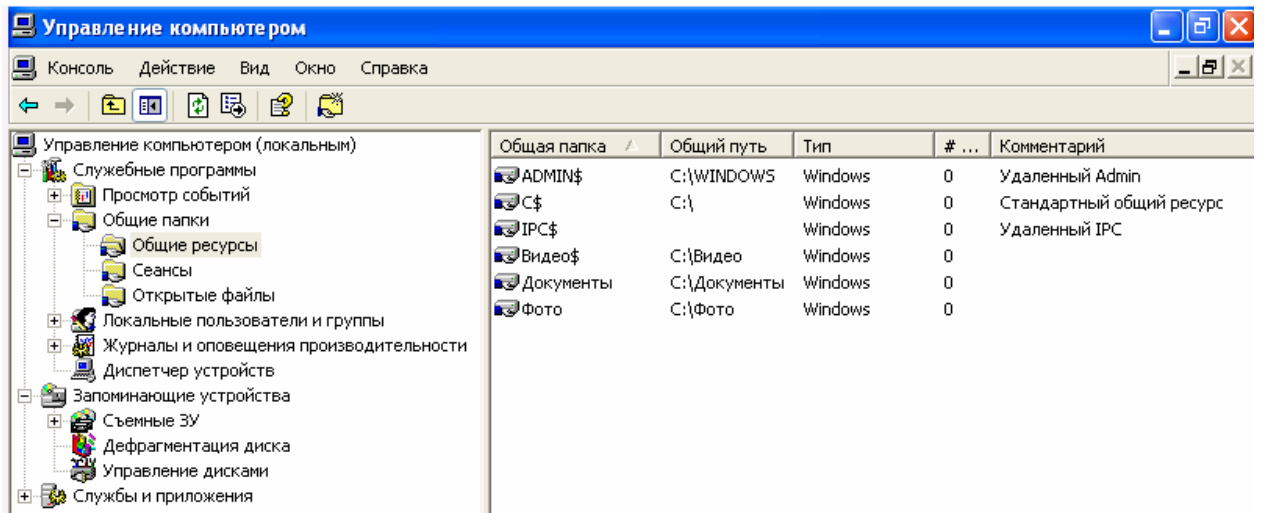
Управление компьютером

Консоль Действие Вид Окно Справка

Управление компьютером (локальным)
Служебные программы
Просмотр событий
Общие папки
Общие ресурсы
Сеансы
Открытые файлы
Локальные пользователи и группы
Журналы и оповещения производительности
Диспетчер устройств
Запоминающие устройства
Съемные ЗУ
Дефрагментация диска
Управление дисками
Службы и приложения

| Общая папка | Общий путь | Тип | # ... | Комментарий |
|---|---|---|---|---|
| ADMIN$ | C:\WINDOWS | Windows | 0 | Удаленный Admin |
| C$ | C:\ | Windows | 0 | Стандартный общий ресурс |
| IPC$ | | Windows | 0 | Удаленный IPC |
| Видео$ | C:\Видео | Windows | 0 | |
| Документы | C:\Документы | Windows | 0 | |
| Фото | C:\Фото | Windows | 0 | |